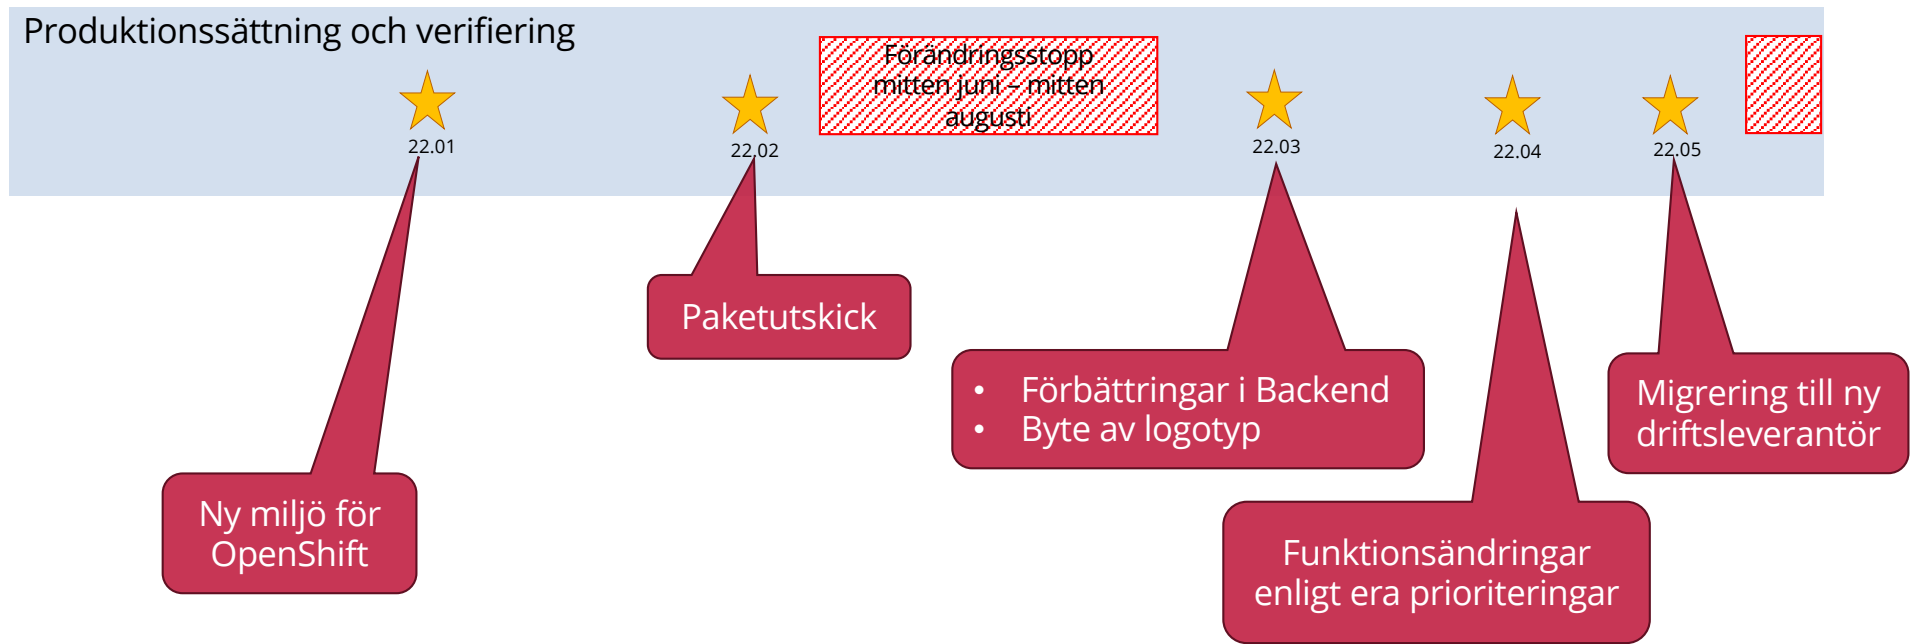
Produktionssättning och verifiering

Förändringsstopp mitten juni – mitten augusti

22.01

22.02

22.03

22.04

22.05

Paketutskick

• Förbättringar i Backend
• Byte av logotyp

Migrering till ny driftsleverantör

Ny miljö för OpenShift

Funktionsändringar enligt era prioriteringar